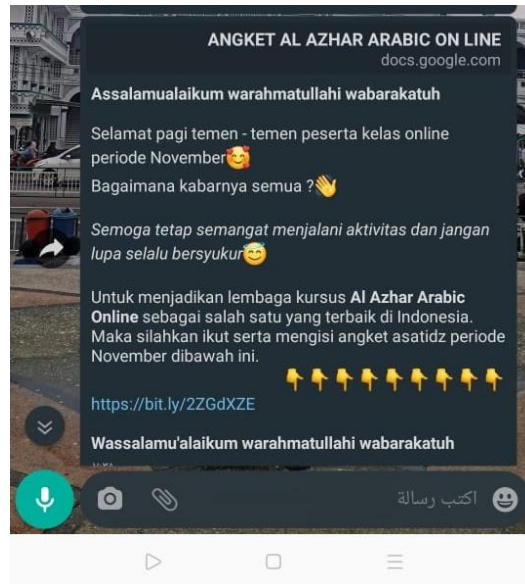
ANGKET AL AZHAR ARABIC ON LINE
docs.google.com

Assalamualaikum warahmatullahi wabarakatuh

Selamat pagi temen - temen peserta kelas online periode November🥰
Bagaimana kabarnya semua ?👋

Semoga tetap semangat menjalani aktivitas dan jangan lupa selalu bersyukur😇

Untuk menjadikan lembaga kursus Al Azhar Arabic Online sebagai salah satu yang terbaik di Indonesia. Maka silahkan ikut serta mengisi angket asatidz periode November dibawah ini.
👇👇👇👇👇👇👇👇👇

https://bit.ly/2ZGdXZE

Wassalamu'alaikum warahmatullahi wabarakatuh

اكتب رسالة